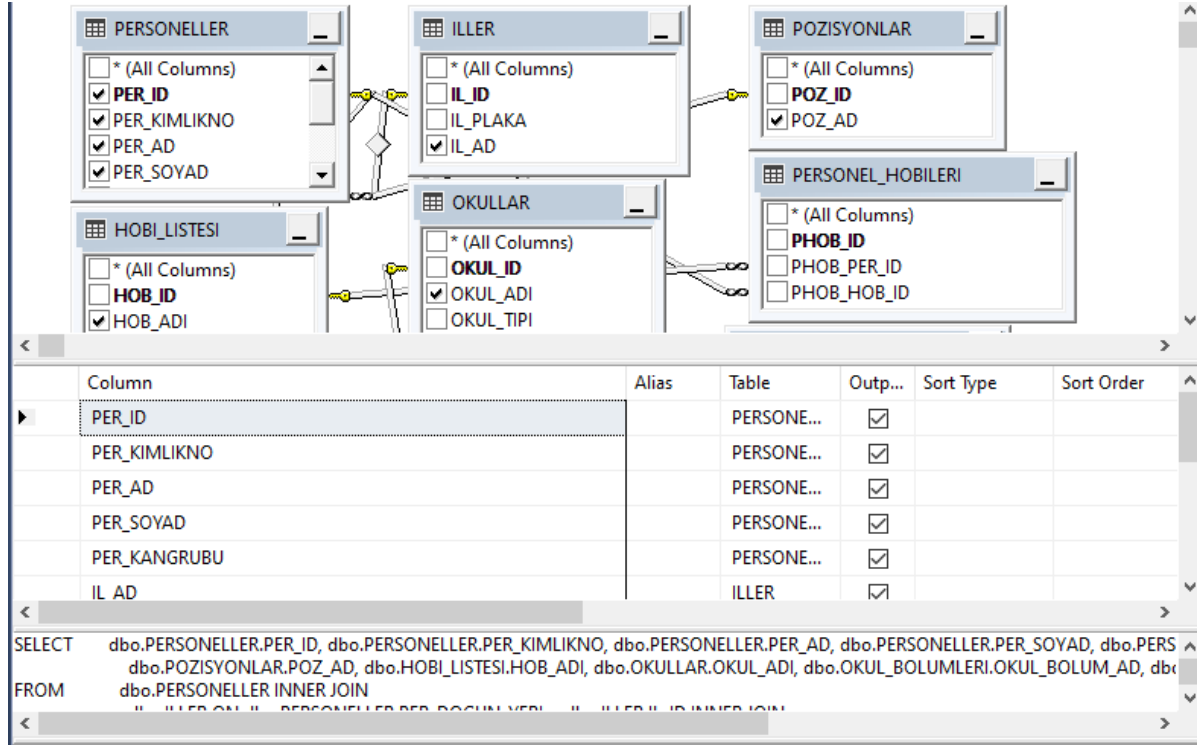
PERSONELLER
* (All Columns)
PER_ID
PER_KIMLIKNO
PER_AD
PER_SOYAD

ILLER
* (All Columns)
IL_ID
IL_PLAKA
IL_AD

POZISYONLAR
* (All Columns)
POZ_ID
POZ_AD

PERSONEL_HOBILERI
* (All Columns)
PHOB_ID
PHOB_PER_ID
PHOB_HOB_ID

HOBI_LISTESI
* (All Columns)
HOB_ID
HOB_ADI

OKULLAR
* (All Columns)
OKUL_ID
OKUL_ADI
OKUL_TIPI

| Column | Alias | Table | Outp... | Sort Type | Sort Order |
|---|---|---|---|---|---|
| PER_ID | | PERSONE... | ☑ | | |
| PER_KIMLIKNO | | PERSONE... | ☑ | | |
| PER_AD | | PERSONE... | ☑ | | |
| PER_SOYAD | | PERSONE... | ☑ | | |
| PER_KANGRUBU | | PERSONE... | ☑ | | |
| IL_AD | | ILLER | ☑ | | |

SELECT dbo.PERSONELLER.PER_ID, dbo.PERSONELLER.PER_KIMLIKNO, dbo.PERSONELLER.PER_AD, dbo.PERSONELLER.PER_SOYAD, dbo.PERS
dbo.POZISYONLAR.POZ_AD, dbo.HOBI_LISTESI.HOB_ADI, dbo.OKULLAR.OKUL_ADI, dbo.OKUL_BOLUMLERI.OKUL_BOLUM_AD, db
FROM dbo.PERSONELLER INNER JOIN
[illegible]